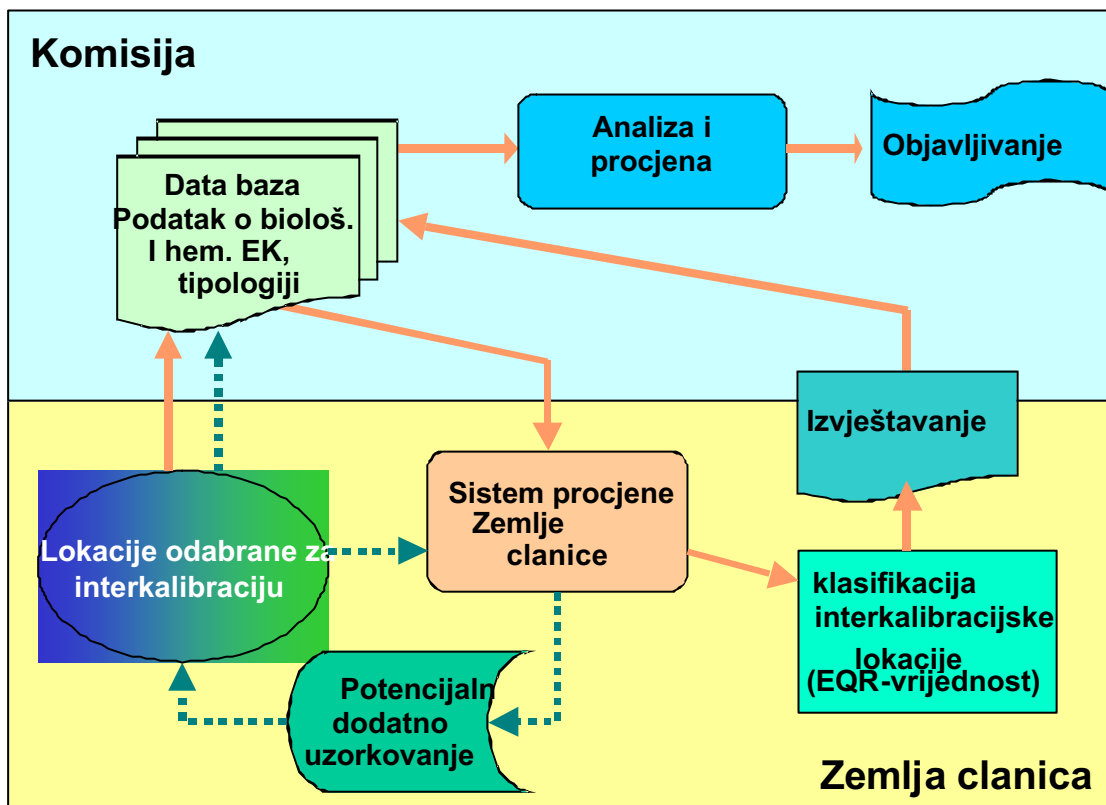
Komisija

Data baza
Podatak o biološ.
I hem. EK,
tipologiji

Analiza i
procjena

Objavljivanje

Izvještavanje

Lokacije odabrane za
interkalibraciju

Sistem procjene
Zemlje
clanice

klasifikacija
interkalibracijske
lokacije
(EQR-vrijednost)

Potencijaln
dodatno
uzorkovanje

Zemlja clanica